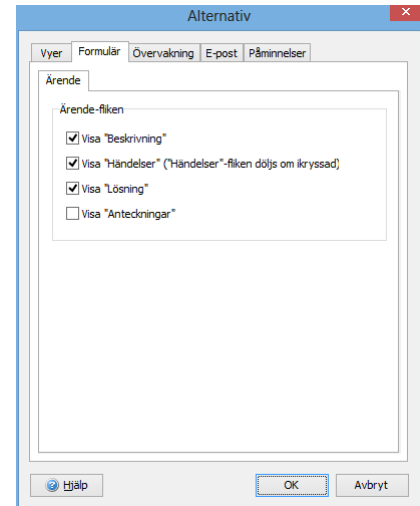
Alternativ

Vyer | Formulär | Övervakning | E-post | Påminnelser

Ärende

Ärende-fliken

Visa "Beskrivning"

Visa "Händelser" ("Händelser"-fliken döljs om ikryssad)

Visa "Lösning"

Visa "Anteckningar"

Hjälp

OK

Avbryt